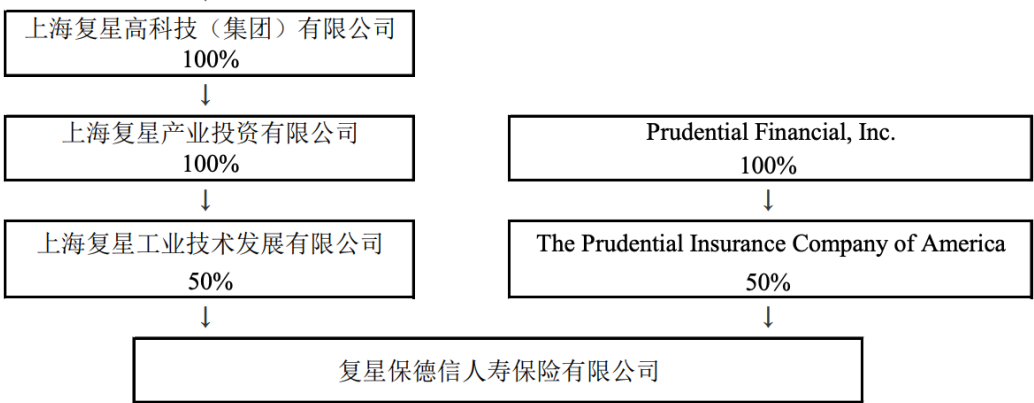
上海复星高科技（集团）有限公司
100%

↓

上海复星产业投资有限公司
100%

↓

上海复星工业技术发展有限公司
50%

↓

Prudential Financial, Inc.
100%

↓

The Prudential Insurance Company of America
50%

↓

复星保德信人寿保险有限公司